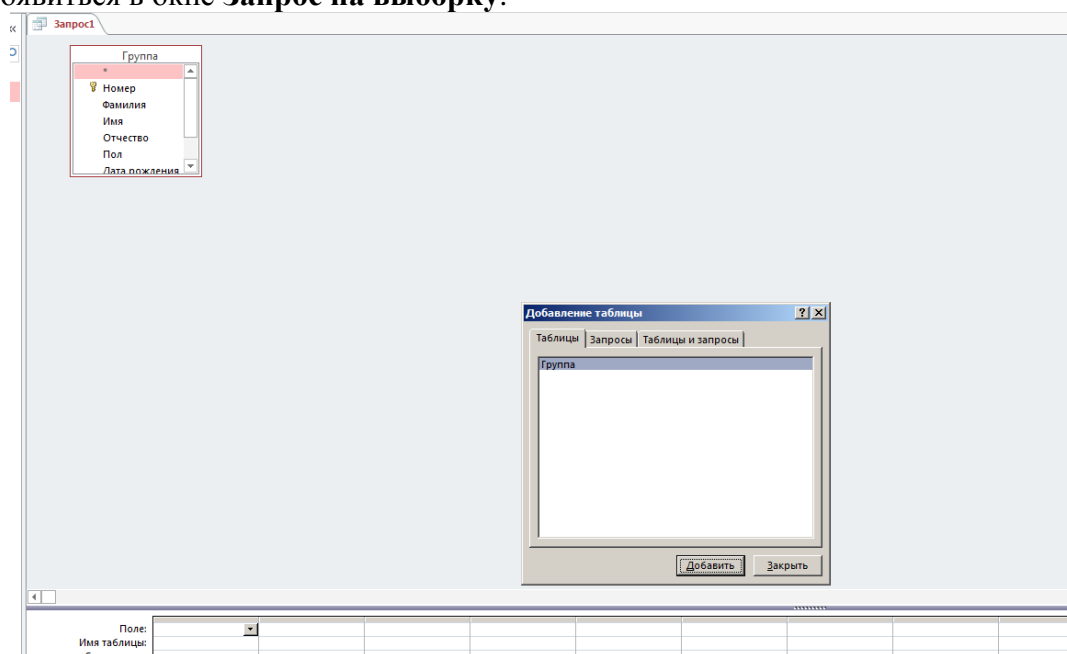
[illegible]явиться в окне **Запрос на выборку**.

Запрос1

Группа
*
Номер
Фамилия
Имя
Отчество
Пол
Дата рождения

Добавление таблицы
Таблицы | Запросы | Таблицы и запросы
Группа
Добавить | Закрыть

Поле:
Имя таблицы: